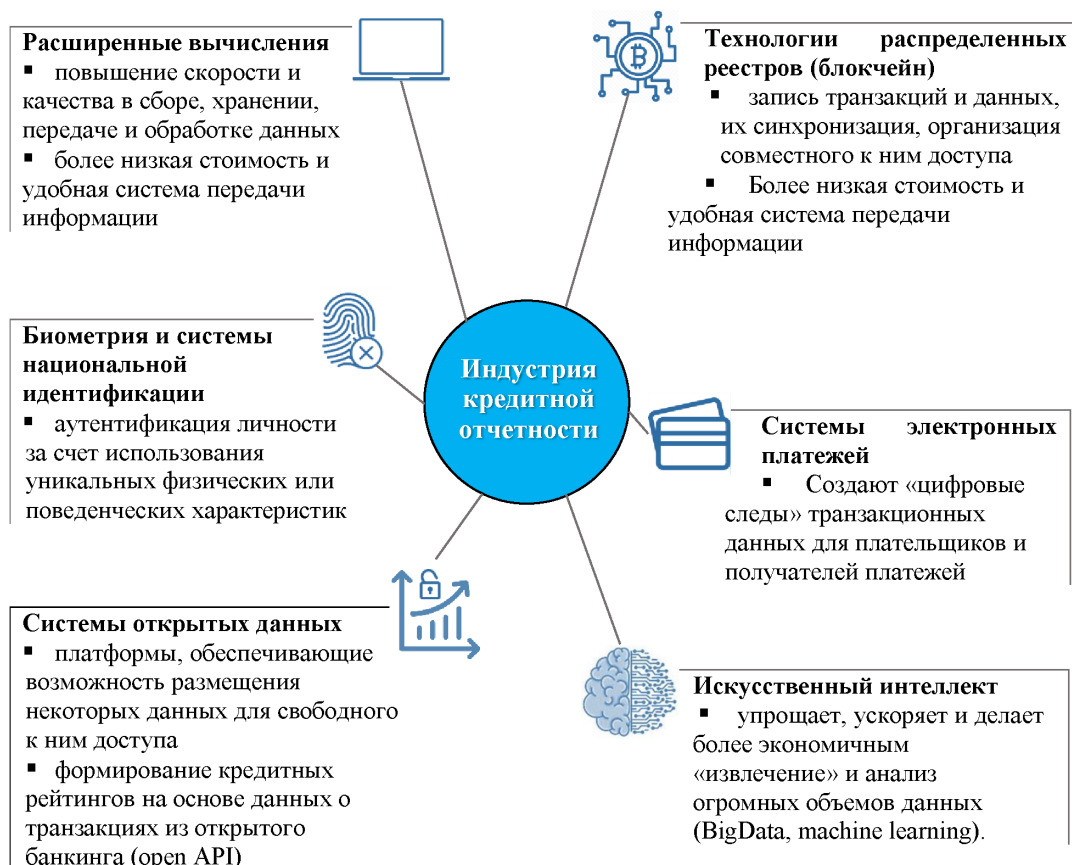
Расширенные вычисления
▪ повышение скорости и качества в сборе, хранении, передаче и обработке данных
▪ более низкая стоимость и удобная система передачи информации

Технологии распределенных реестров (блокчейн)
▪ запись транзакций и данных, их синхронизация, организация совместного к ним доступа
▪ Более низкая стоимость и удобная система передачи информации

Биометрия и системы национальной идентификации
▪ аутентификация личности за счет использования уникальных физических или поведенческих характеристик

Индустрия кредитной отчетности

Системы электронных платежей
▪ Создают «цифровые следы» транзакционных данных для плательщиков и получателей платежей

Системы открытых данных
▪ платформы, обеспечивающие возможность размещения некоторых данных для свободного к ним доступа
▪ формирование кредитных рейтингов на основе данных о транзакциях из открытого банкинга (open API)

Искусственный интеллект
▪ упрощает, ускоряет и делает более экономичным «извлечение» и анализ огромных объемов данных (BigData, machine learning).